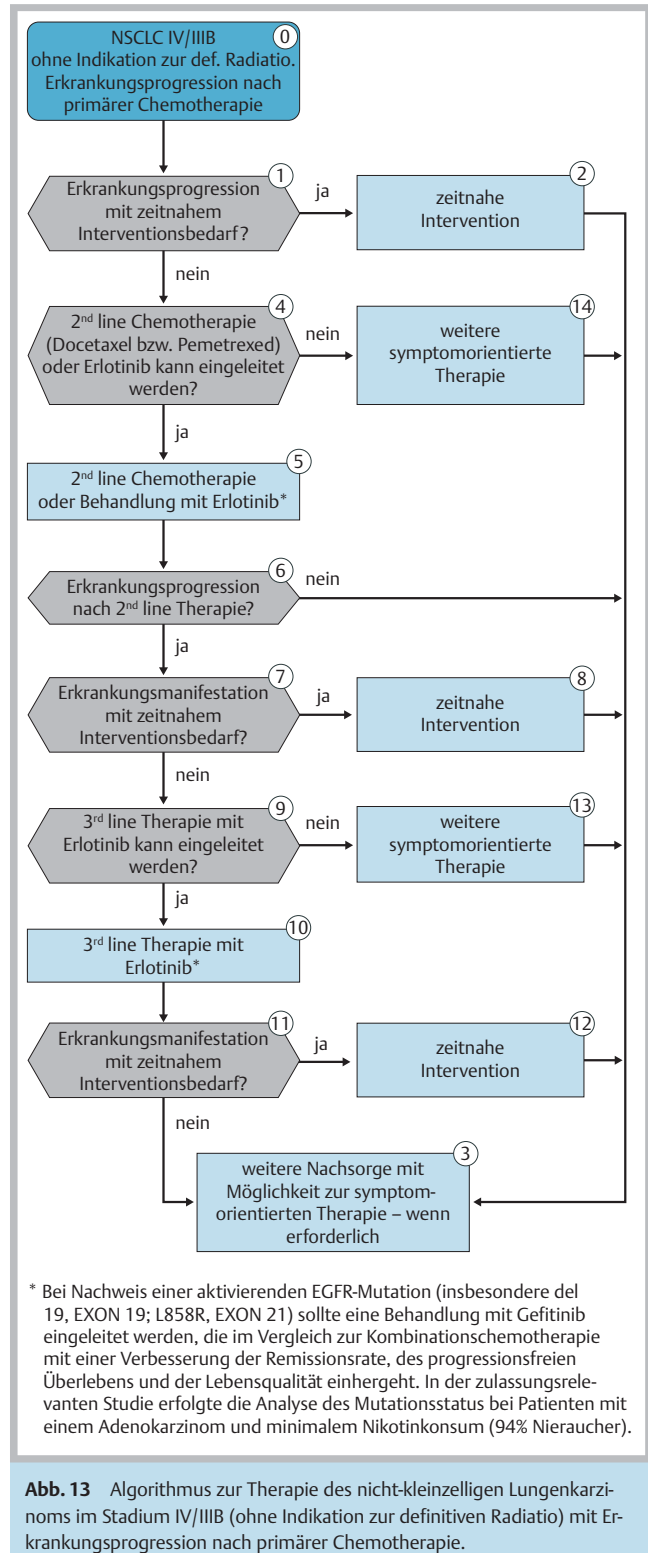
NSCLC IV/IIIB ohne Indikation zur def. Radiatio. Erkrankungsprogression nach primärer Chemotherapie
0

Erkrankungsprogression mit zeitnahem Interventionsbedarf?
1

ja

zeitnahe Intervention
2

nein

$2^{nd}$ line Chemotherapie (Docetaxel bzw. Pemetrexed) oder Erlotinib kann eingeleitet werden?
4

nein

weitere symptomorientierte Therapie
14

ja

$2^{nd}$ line Chemotherapie oder Behandlung mit Erlotinib*
5

Erkrankungsprogression nach $2^{nd}$ line Therapie?
6

nein

ja

Erkrankungsmanifestation mit zeitnahem Interventionsbedarf?
7

ja

zeitnahe Intervention
8

nein

$3^{rd}$ line Therapie mit Erlotinib kann eingeleitet werden?
9

nein

weitere symptomorientierte Therapie
13

ja

$3^{rd}$ line Therapie mit Erlotinib*
10

Erkrankungsmanifestation mit zeitnahem Interventionsbedarf?
11

ja

zeitnahe Intervention
12

nein

weitere Nachsorge mit Möglichkeit zur symptomorientierten Therapie – wenn erforderlich
3

* Bei Nachweis einer aktivierenden EGFR-Mutation (insbesondere del 19, EXON 19; L858R, EXON 21) sollte eine Behandlung mit Gefitinib eingeleitet werden, die im Vergleich zur Kombinationschemotherapie mit einer Verbesserung der Remissionsrate, des progressionsfreien Überlebens und der Lebensqualität einhergeht. In der zulassungsrelevanten Studie erfolgte die Analyse des Mutationsstatus bei Patienten mit einem Adenokarzinom und minimalem Nikotinkonsum (94% Nieraucher).

Abb. 13 Algorithmus zur Therapie des nicht-kleinzelligen Lungenkarzinoms im Stadium IV/IIIB (ohne Indikation zur definitiven Radiatio) mit Erkrankungsprogression nach primärer Chemotherapie.